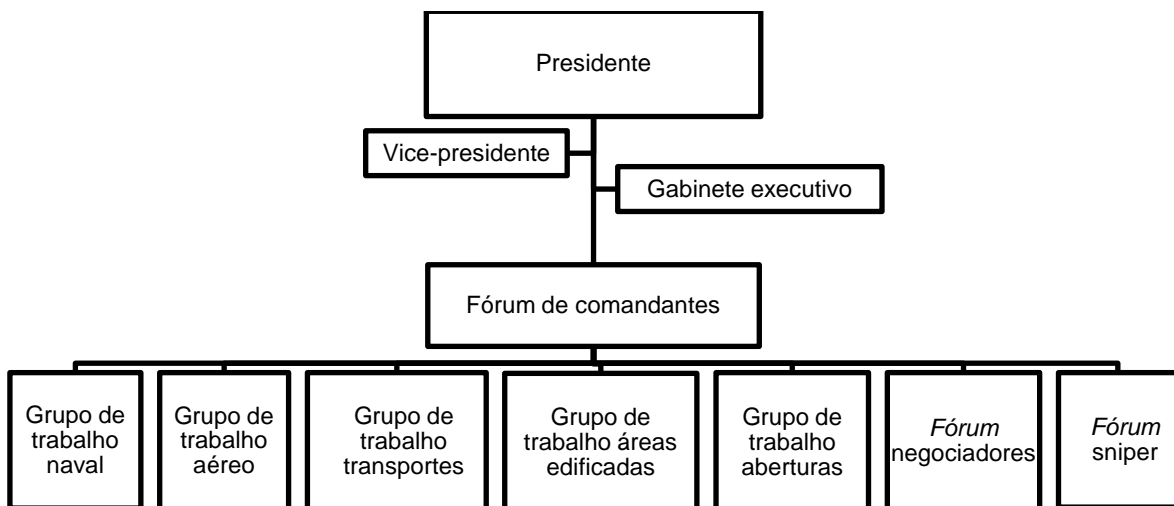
Presidente

Vice-presidente

Gabinete executivo

Fórum de comandantes

Grupo de trabalho naval

Grupo de trabalho aéreo

Grupo de trabalho transportes

Grupo de trabalho áreas edificadas

Grupo de trabalho aberturas

*Fórum* negociadores

*Fórum* sniper